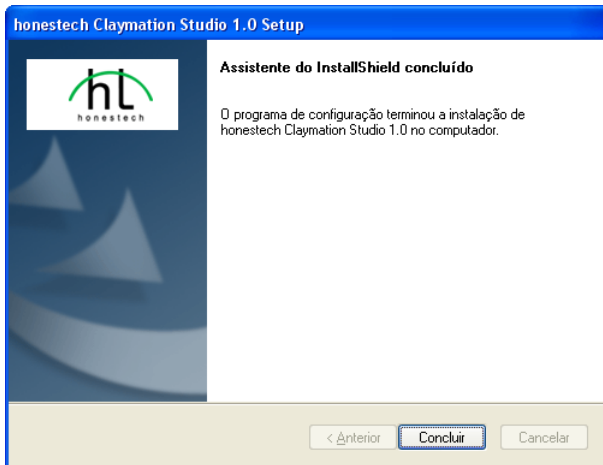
honestech Claymation Studio 1.0 Setup

hL
honestech

Assistente do InstallShield concluído

O programa de configuração terminou a instalação de honestech Claymation Studio 1.0 no computador.

< Anterior

Concluir

Cancelar